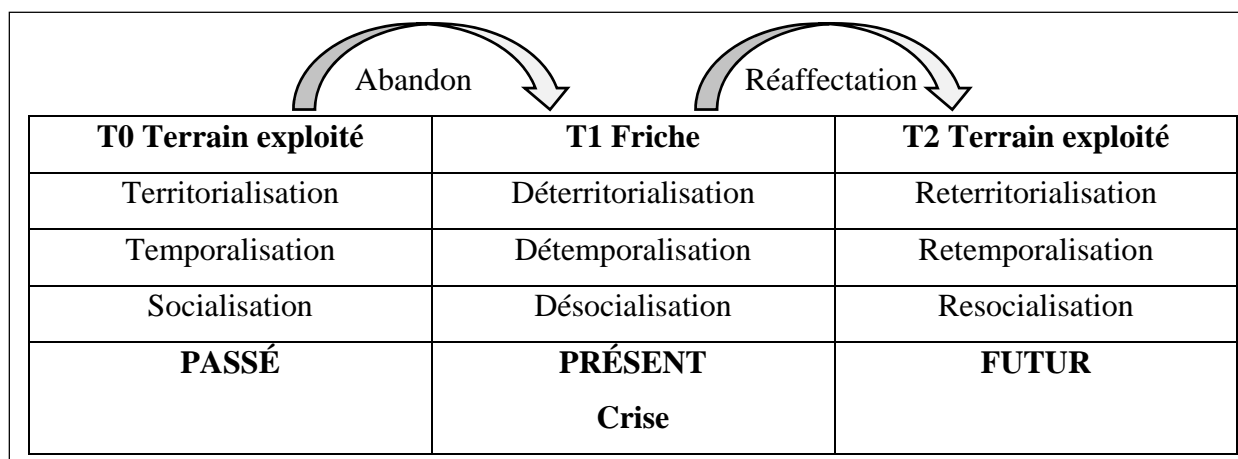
Abandon

Réaffectation

| T0 Terrain exploité | T1 Friche | T2 Terrain exploité |
|---|---|---|
| Territorialisation | Déterritorialisation | Reterritorialisation |
| Temporalisation | Détemporalisation | Retemporalisation |
| Socialisation | Désocialisation | Resocialisation |
| **PASSÉ** | **PRÉSENT** **Crise** | **FUTUR** |